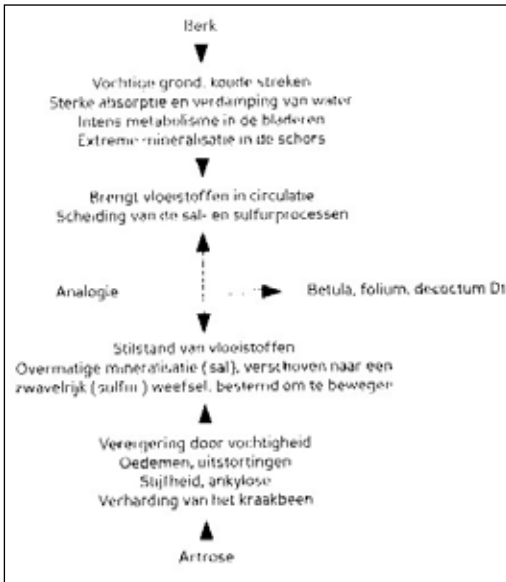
Berk

Vochtige grond, koude streken
Sterke absorptie en verdamping van water
Intens metabolisme in de bladeren
Extreme mineralisatie in de schors

Brengt vloeistoffen in circulatie
Scheiding van de sal- en sulfurprocessen

Analogie

Betula, folium, decoctum D1

Stilstand van vloeistoffen
Overmatige mineralisatie (sal), verschoven naar een zwavelrijk (sulfur) weefsel, bestemd om te bewegen

Verergering door vochtigheid
Oedemen, uitstortingen
Stijfheid, ankylose
Verharding van het kraakbeen

Artrose